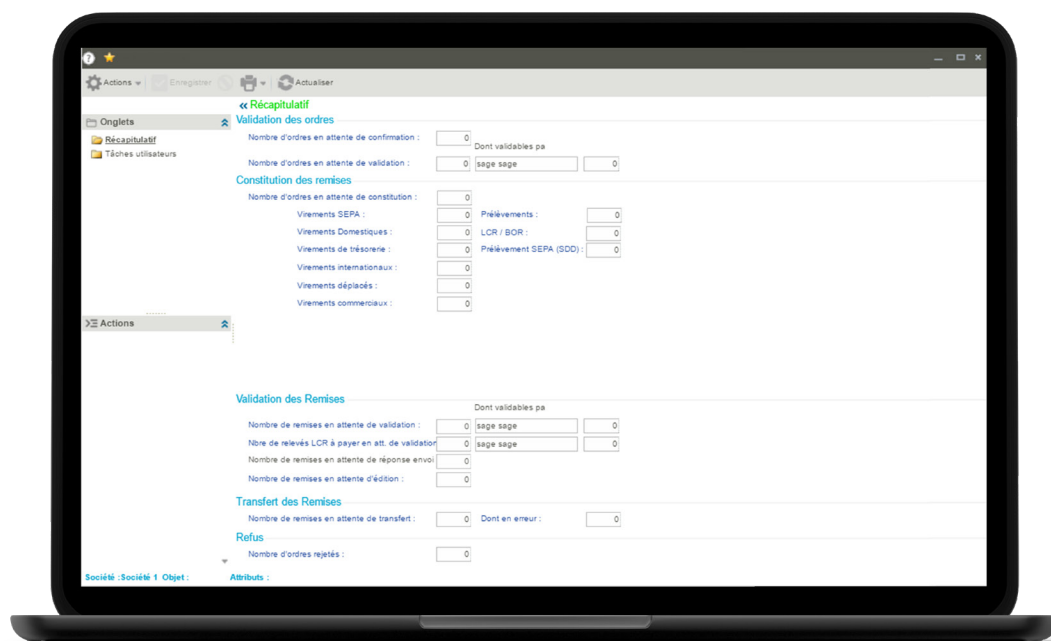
Actions Enregistrer Actualiser

Onglets

Récapitulatif

Tâches utilisateurs

Actions

« Récapitulatif

Validation des ordres

Nombre d'ordres en attente de confirmation : 0 Dont validables pa

Nombre d'ordres en attente de validation : 0 sage sage 0

Constitution des remises

Nombre d'ordres en attente de constitution : 0

Virements SEPA : 0 Prélèvements : 0

Virements Domestiques : 0 LCR / BOR : 0

Virements de trésorerie : 0 Prélèvement SEPA (SDD) : 0

Virements internationaux : 0

Virements déplacés : 0

Virements commerciaux : 0

Validation des Remises

Dont validables pa

Nombre de remises en attente de validation : 0 sage sage 0

Nbre de relevés LCR à payer en att. de validation 0 sage sage 0

Nombre de remises en attente de réponse envoi 0

Nombre de remises en attente d'édition : 0

Transfert des Remises

Nombre de remises en attente de transfert : 0 Dont en erreur : 0

Refus

Nombre d'ordres rejetés : 0

Société : Société 1 Objet : Attributs :